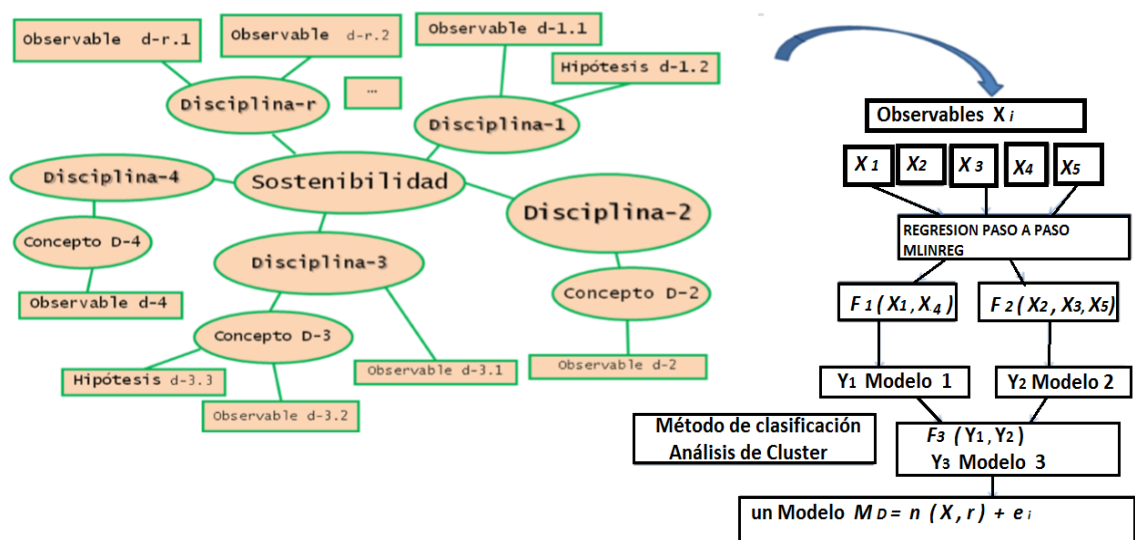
Observable d-r.1

Observable d-r.2

Observable d-1.1

Hipótesis d-1.2

...

Disciplina-r

Disciplina-1

Disciplina-4

Sostenibilidad

Disciplina-2

Concepto D-4

Disciplina-3

Concepto D-2

Observable d-4

Concepto D-3

Observable d-2

Observable d-3.1

Hipótesis d-3.3

Observable d-3.2

Observables $X_i$

$X_1$ $X_2$ $X_3$ $X_4$ $X_5$

REGRESION PASO A PASO MLINREG

$F_1(X_1, X_4)$

$F_2(X_2, X_3, X_5)$

$Y_1$ Modelo 1

$Y_2$ Modelo 2

Método de clasificación Análisis de Cluster

$F_3(Y_1, Y_2)$
$Y_3$ Modelo 3

un Modelo $M_D = n(X, r) + e_i$